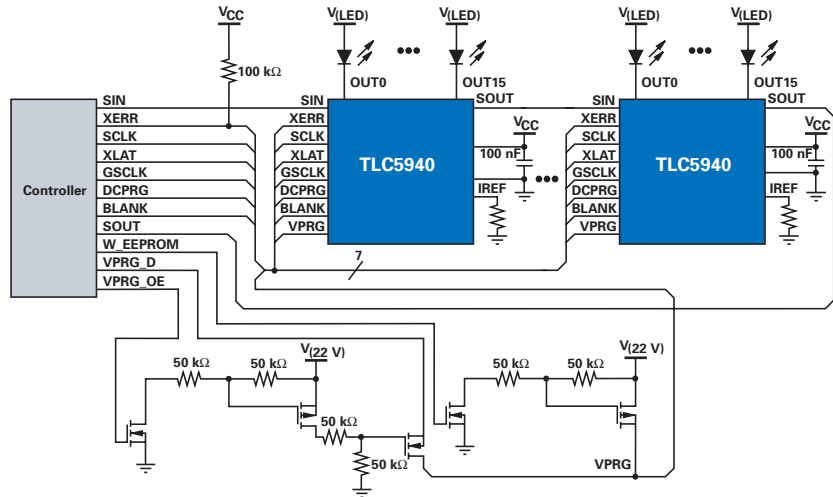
$V_{CC}$

100 kΩ

$V_{(LED)}$ $V_{(LED)}$ $V_{(LED)}$ $V_{(LED)}$

OUT0 OUT15 OUT0 OUT15

Controller

SIN
XERR
SCLK
XLAT
GSCLK
DCPRG
BLANK
SOUT
W_EEPROM
VPRG_D
VPRG_OE

SIN
XERR
SCLK
XLAT
GSCLK
DCPRG
BLANK
VPRG
TLC5940
SOUT
$V_{CC}$
100 nF
IREF

SIN
XERR
SCLK
XLAT
GSCLK
DCPRG
BLANK
VPRG
TLC5940
SOUT
$V_{CC}$
100 nF
IREF

7

50 kΩ 50 kΩ $V_{(22\ V)}$
50 kΩ
50 kΩ

50 kΩ 50 kΩ $V_{(22\ V)}$

VPRG